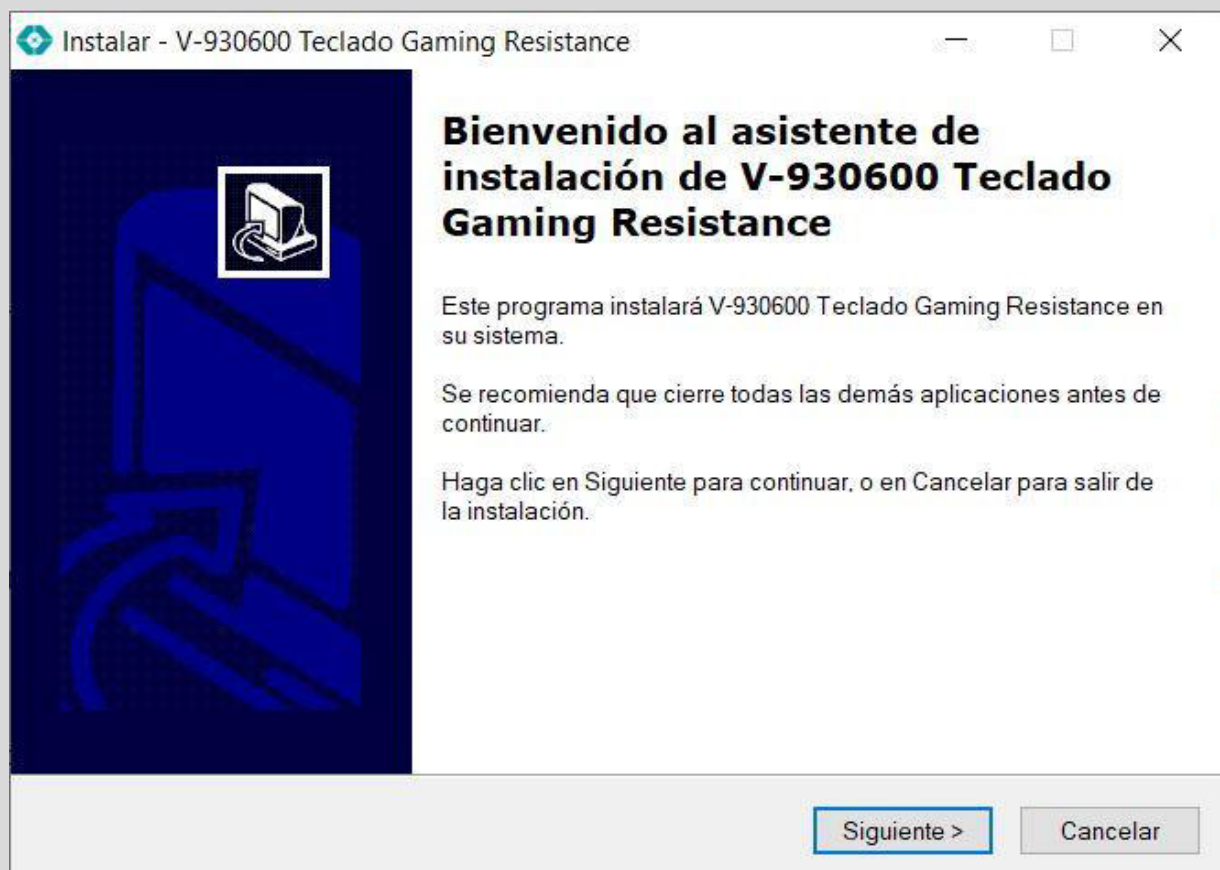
Instalar - V-930600 Teclado Gaming Resistance

Bienvenido al asistente de instalación de V-930600 Teclado Gaming Resistance

Este programa instalará V-930600 Teclado Gaming Resistance en su sistema.

Se recomienda que cierre todas las demás aplicaciones antes de continuar.

Haga clic en Siguiente para continuar, o en Cancelar para salir de la instalación.

Siguiente >
Cancelar